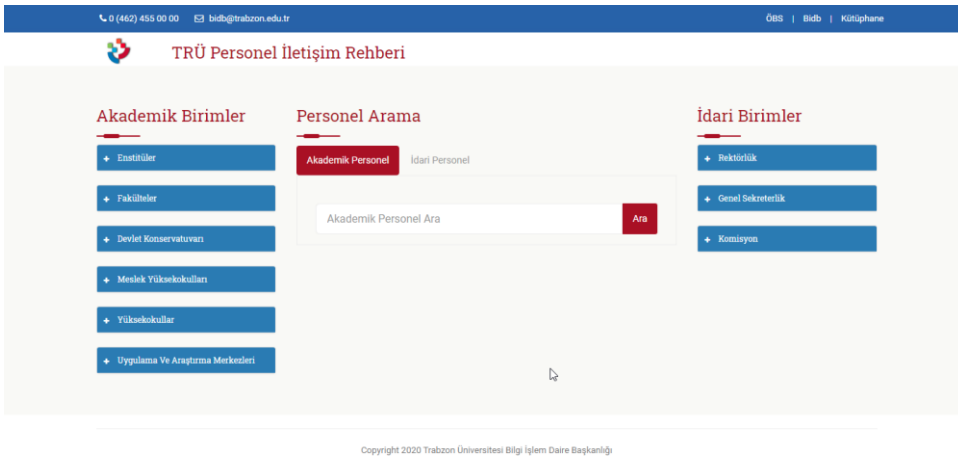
0 (462) 455 00 00 bidb@trabzon.edu.tr

ÖBS | Bidb | Kütüphane

TRÜ Personel İletişim Rehberi

Akademik Birimler

+ Enstitüler

+ Fakülteler

+ Devlet Konservatuvarı

+ Meslek Yüksekokulları

+ Yüksekokullar

+ Uygulama Ve Araştırma Merkezleri

Personel Arama

Akademik Personel İdari Personel

Akademik Personel Ara

Ara

İdari Birimler

+ Rektörlük

+ Genel Sekreterlik

+ Komisyon

Copyright 2020 Trabzon Üniversitesi Bilgi İşlem Daire Başkanlığı